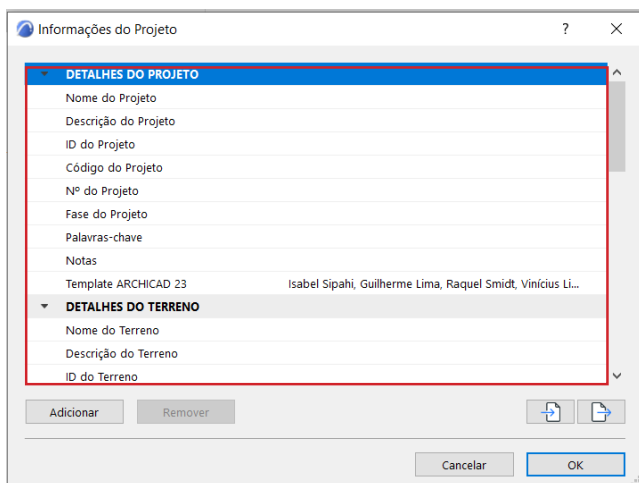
Informações do Projeto

?

DETALHES DO PROJETO

| | |
|---|---|
| Nome do Projeto | |
| Descrição do Projeto | |
| ID do Projeto | |
| Código do Projeto | |
| Nº do Projeto | |
| Fase do Projeto | |
| Palavras-chave | |
| Notas | |
| Template ARCHICAD 23 | Isabel Sipahi, Guilherme Lima, Raquel Smidt, Vinícius Li... |

DETALHES DO TERRENO

| | |
|---|---|
| Nome do Terreno | |
| Descrição do Terreno | |
| ID do Terreno | |

Adicionar

Remover

Cancelar

OK